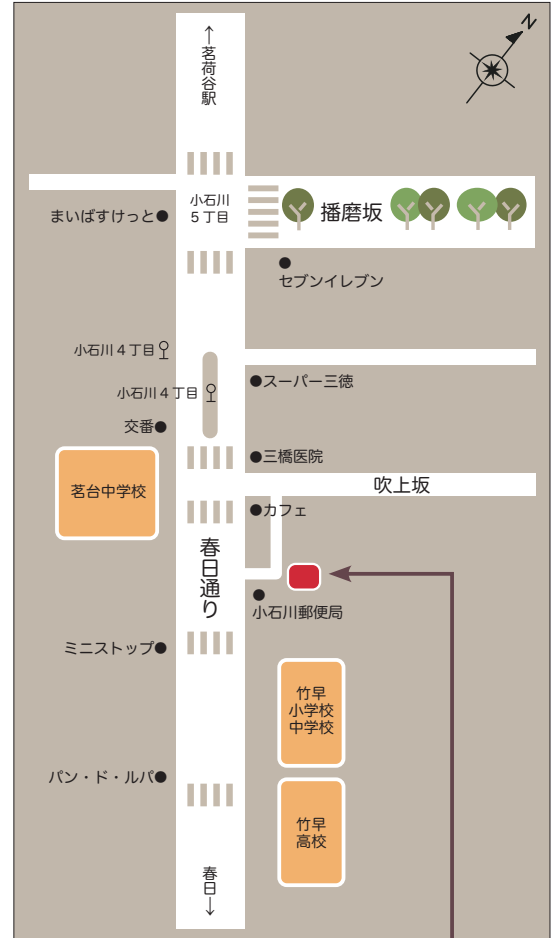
↑茗荷谷駅

N

小石川5丁目

播磨坂

まいばすけっと●

●セブンイレブン

小石川４丁目

小石川４丁目

●スーパー三徳

交番●

●三橋医院

茗台中学校

吹上坂

●カフェ

春日通り

●小石川郵便局

ミニストップ●

竹早小学校中学校

パン・ド・ルパ●

竹早高校

春日↓